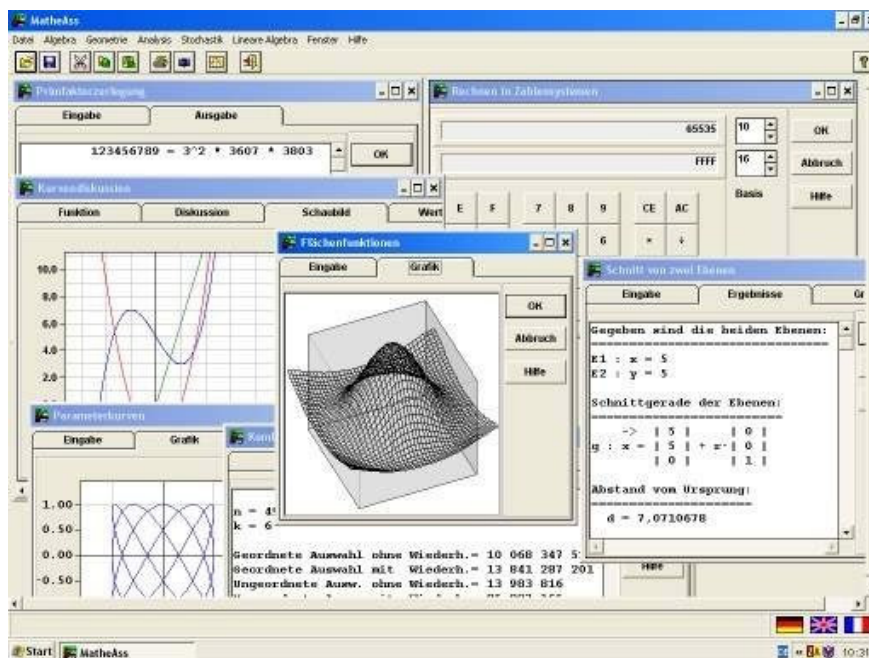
MatheAss

Datei Algebra Geometrie Analysis Stochastik Lineare Algebra Fenster Hilfe

Primfaktorzerlegung

Eingabe | Ausgabe

123456789 = 3^2 * 3607 * 3803

OK

Rechnen in Zahlensystemen

65535 | 10 | OK

FFFF | 16 | Abbruch

Basis | Hilfe

E F 7 8 9 CE AC

6 × +

Kurvendiskussion

Funktion | Diskussion | Schaubild | Wert

10.0
8.0
6.0
4.0
2.0

Flächenfunktionen

Eingabe | Grafik

OK

Abbruch

Hilfe

Schnitt von zwei Ebenen

Eingabe | Ergebnisse | Gr

Gegeben sind die beiden Ebenen:
================================

E1 : x = 5
E2 : y = 5

Schnittgerade der Ebenen:
==========================

$g : \vec{x} = \begin{pmatrix} 5 \\ 5 \\ 0 \end{pmatrix} + r \cdot \begin{pmatrix} 0 \\ 0 \\ 1 \end{pmatrix}$

Abstand vom Ursprung:
=====================

d = 7,0710678

Parameterkurven

Eingabe | Grafik

1.00
0.50
0.00
-0.50

Kom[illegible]

n = 4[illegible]
k = 6

Geordnete Auswahl ohne Wiederh.= 10 068 347 5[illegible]
Geordnete Auswahl mit Wiederh.= 13 841 287 201
Ungeordnete Ausw. ohne Wiederh.= 13 983 816

Hilfe

Start | MatheAss

10:3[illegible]